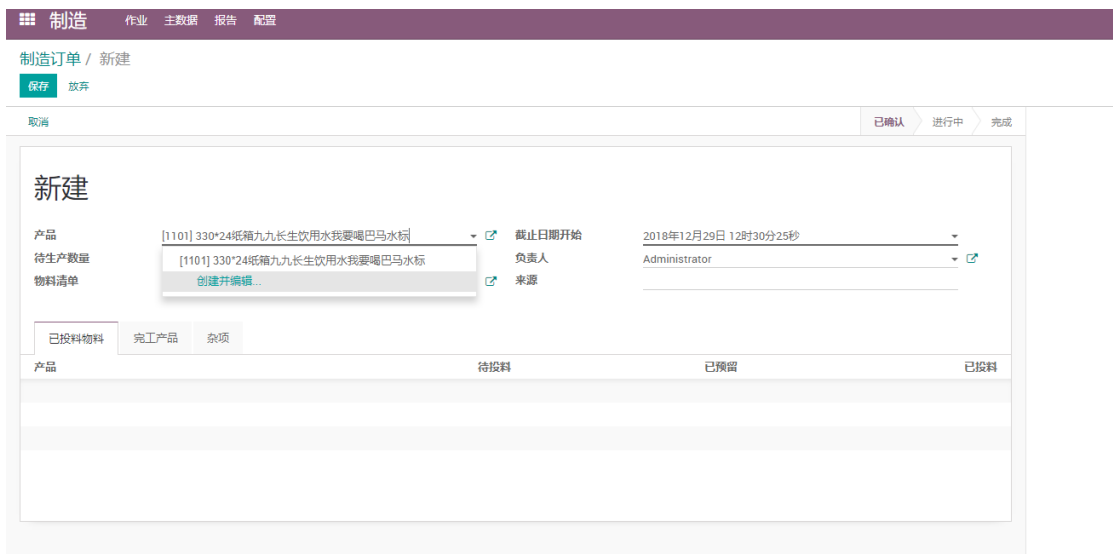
制造 作业 主数据 报告 配置

制造订单 / 新建

保存 放弃

取消

已确认 进行中 完成

新建

产品 [1101] 330*24纸箱九九长生饮用水我要喝巴马水标

[1101] 330*24纸箱九九长生饮用水我要喝巴马水标

创建并编辑...

待生产数量

物料清单

截止日期开始 2018年12月29日 12时30分25秒

负责人 Administrator

来源

已投料物料 完工产品 杂项

| 产品 | 待投料 | 已预留 | 已投料 |
|---|---|---|---|
| | | | |